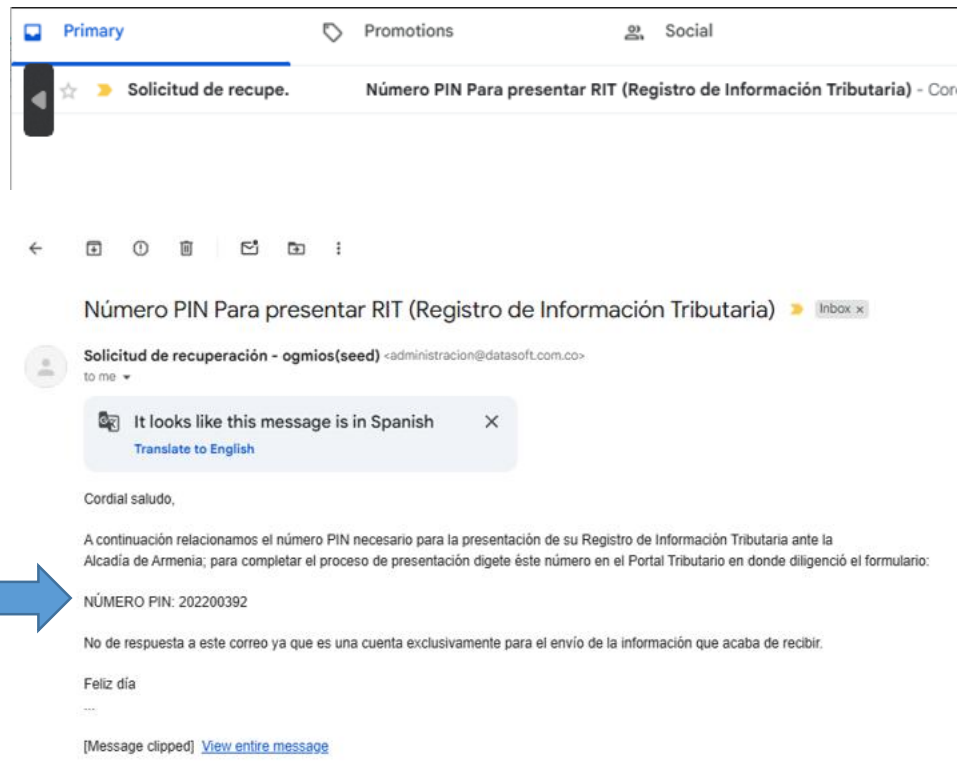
Primary

Promotions

Social

Solicitud de recupe.

Número PIN Para presentar RIT (Registro de Información Tributaria) - Cor

Número PIN Para presentar RIT (Registro de Información Tributaria)

Inbox ×

Solicitud de recuperación - ogmios(seed) <administracion@datasoft.com.co>

to me

It looks like this message is in Spanish

Translate to English

Cordial saludo,

A continuación relacionamos el número PIN necesario para la presentación de su Registro de Información Tributaria ante la Alcadía de Armenia; para completar el proceso de presentación digete éste número en el Portal Tributario en donde diligenció el formulario:

NÚMERO PIN: 202200392

No de respuesta a este correo ya que es una cuenta exclusivamente para el envío de la información que acaba de recibir.

Feliz día

---

[Message clipped] View entire message